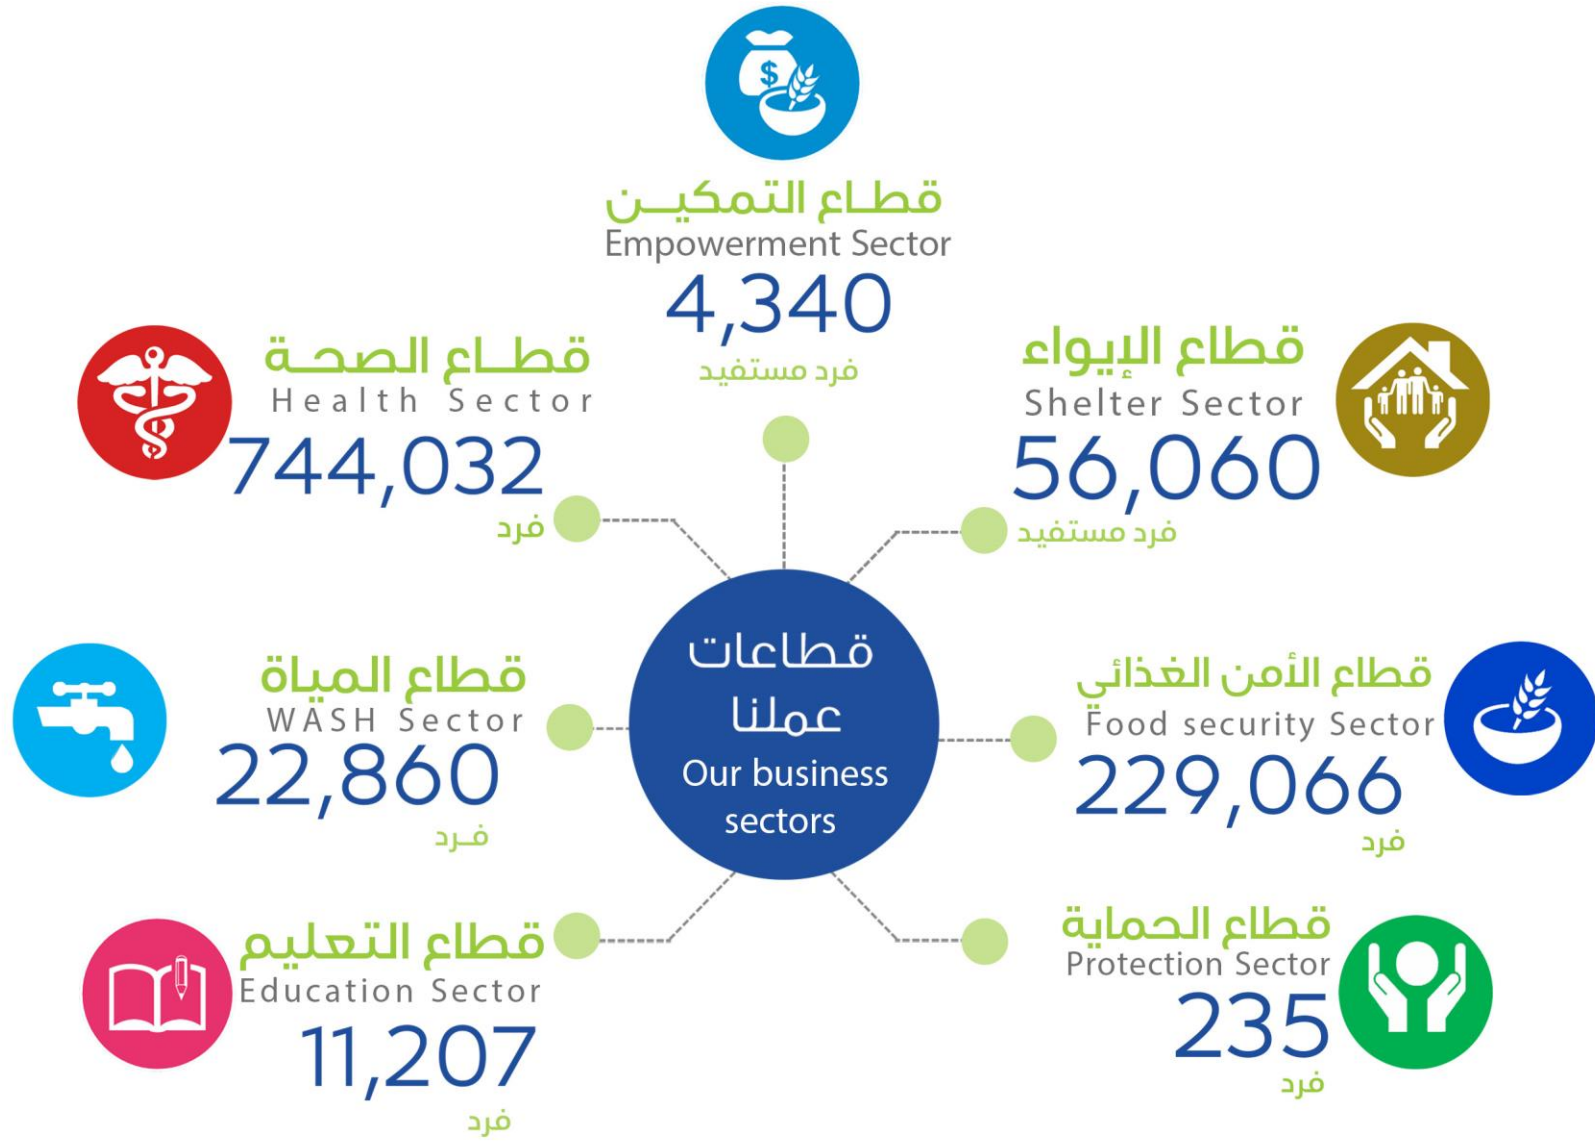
قطـاع التمكيــن
Empowerment Sector
4,340
فرد مستفيد

قطــاع الصحــة
Health Sector
744,032
فرد

قطاع الإيواء
Shelter Sector
56,060
فرد مستفيد

قطاعات عملنا
Our business sectors

قطاع المياة
WASH Sector
22,860
فـرد

قطاع الأمن الغذائي
Food security Sector
229,066
فرد

قطاع التعليم
Education Sector
11,207
فرد

قطاع الحماية
Protection Sector
235
فرد